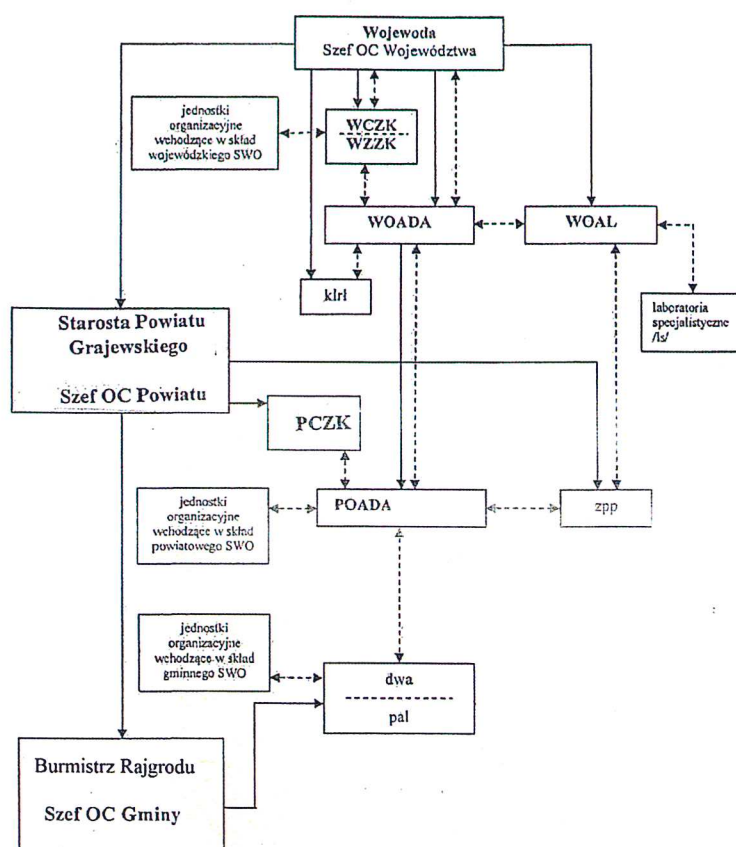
Wojewoda
Szef OC Województwa

jednostki organizacyjne wchodzące w skład wojewódzkiego SWO

WCZK
WZZK

WOADA

WOAL

klrł

laboratoria specjalistyczne /ls/

Starosta Powiatu Grajewskiego

Szef OC Powiatu

PCZK

jednostki organizacyjne wchodzące w skład powiatowego SWO

POADA

zpp

jednostki organizacyjne wchodzące w skład gminnego SWO

dwa
pal

Burmistrz Rajgrodu

Szef OC Gminy